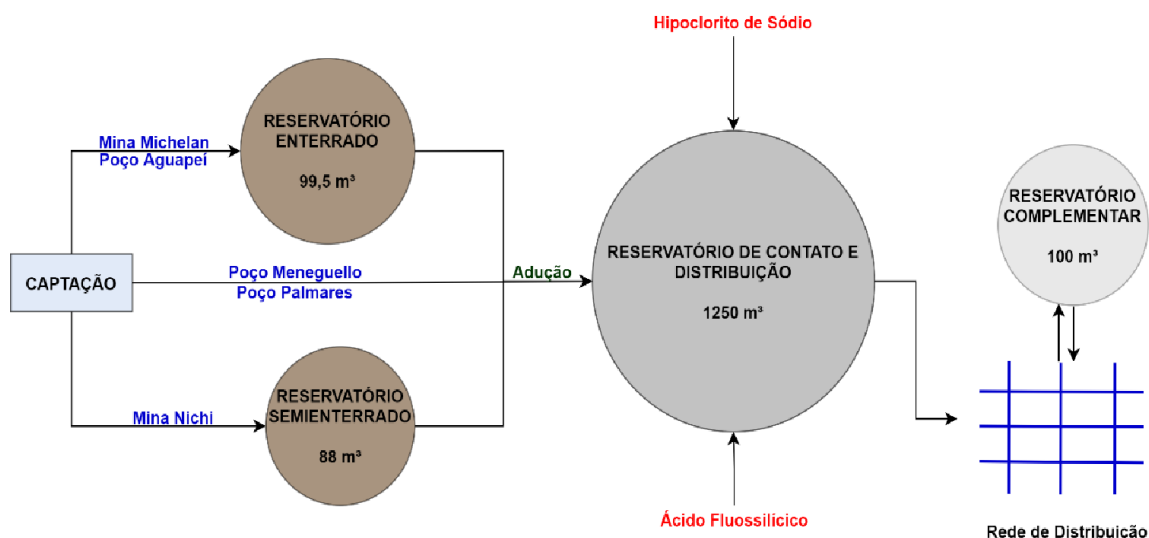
Hipoclorito de Sódio

Mina Michelan
Poço Aguapeí

RESERVATÓRIO ENTERRADO

99,5 m³

RESERVATÓRIO COMPLEMENTAR

100 m³

CAPTAÇÃO

Poço Meneguello
Poço Palmares

Adução

RESERVATÓRIO DE CONTATO E DISTRIBUIÇÃO

1250 m³

Mina Nichi

RESERVATÓRIO SEMIENTERRADO

88 m³

Ácido Fluossilícico

Rede de Distribuicão